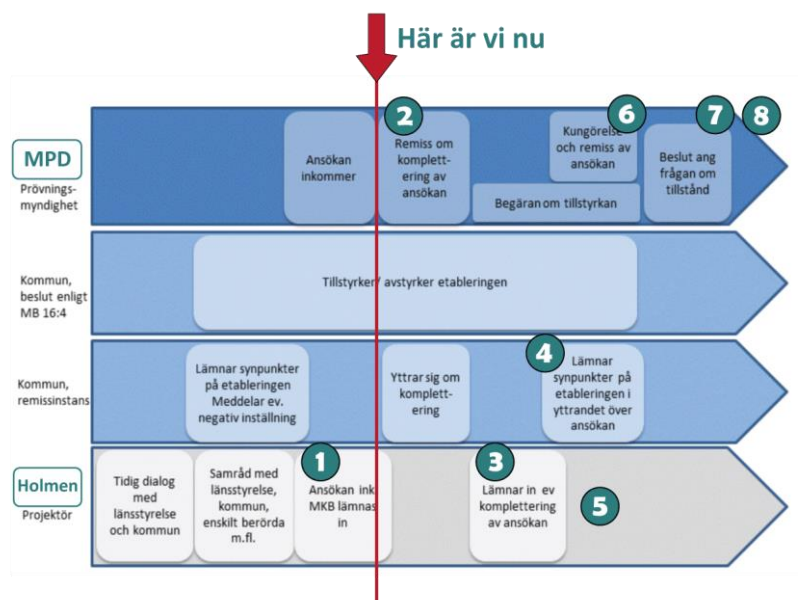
Här är vi nu

MPD
Prövningsmyndighet

Ansökan inkommer

2
Remiss om komplettering av ansökan

6
Kungörelse och remiss av ansökan

Begäran om tillstyrkan

7
8
Beslut ang frågan om tillstånd

Kommun, beslut enligt MB 16:4

Tillstyrker/ avstyrker etableringen

Kommun, remissinstans

Lämnar synpunkter på etableringen Meddelar ev. negativ inställning

Yttrar sig om komplettering

4
Lämnar synpunkter på etableringen i yttrandet över ansökan

Holmen
Projektör

Tidig dialog med länsstyrelse och kommun

Samråd med länsstyrelse, kommun, enskilt berörda m.fl.

1
Ansökan inkl MKB lämnas in

3
Lämnar in ev komplettering av ansökan

5